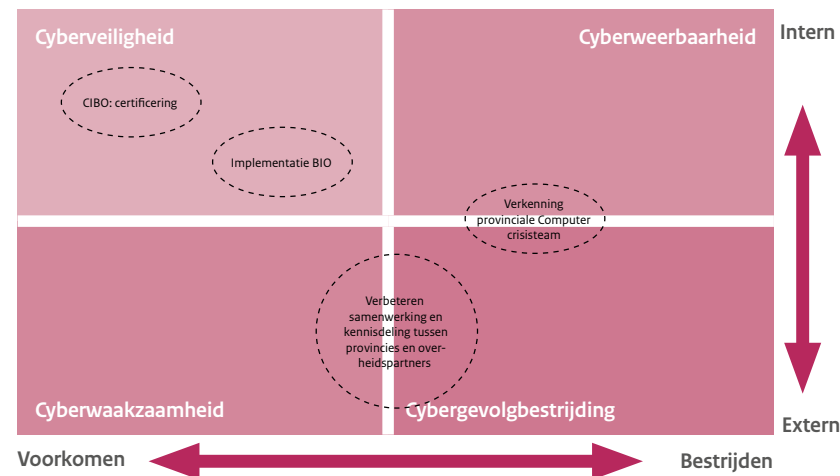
Cyberveiligheid

Cyberweerbaarheid

Intern

CIBO: certificering

Implementatie BIO

Verkenning provinciale Computer crisisteam

Verbeteren samenwerking en kennisdeling tussen provincies en overheidspartners

Cyberwaakzaamheid

Cybergevolgbestrijding

Extern

Voorkomen

Bestrijden